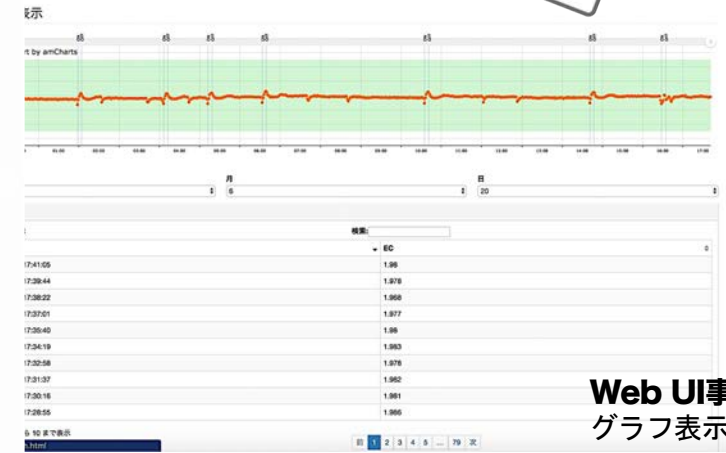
表示

rt by amCharts

月
6

日
20

検索:

| | EC |
|---|---|
| 17:41:05 | 1.98 |
| 17:39:44 | 1.978 |
| 17:38:22 | 1.968 |
| 17:37:01 | 1.977 |
| 17:35:40 | 1.98 |
| 17:34:19 | 1.983 |
| 17:32:58 | 1.976 |
| 17:31:37 | 1.982 |
| 17:30:16 | 1.981 |
| 17:28:55 | 1.986 |

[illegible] 10 まで表示

前 1 2 3 4 5 ... 79 次

Web UI事

グラフ表示